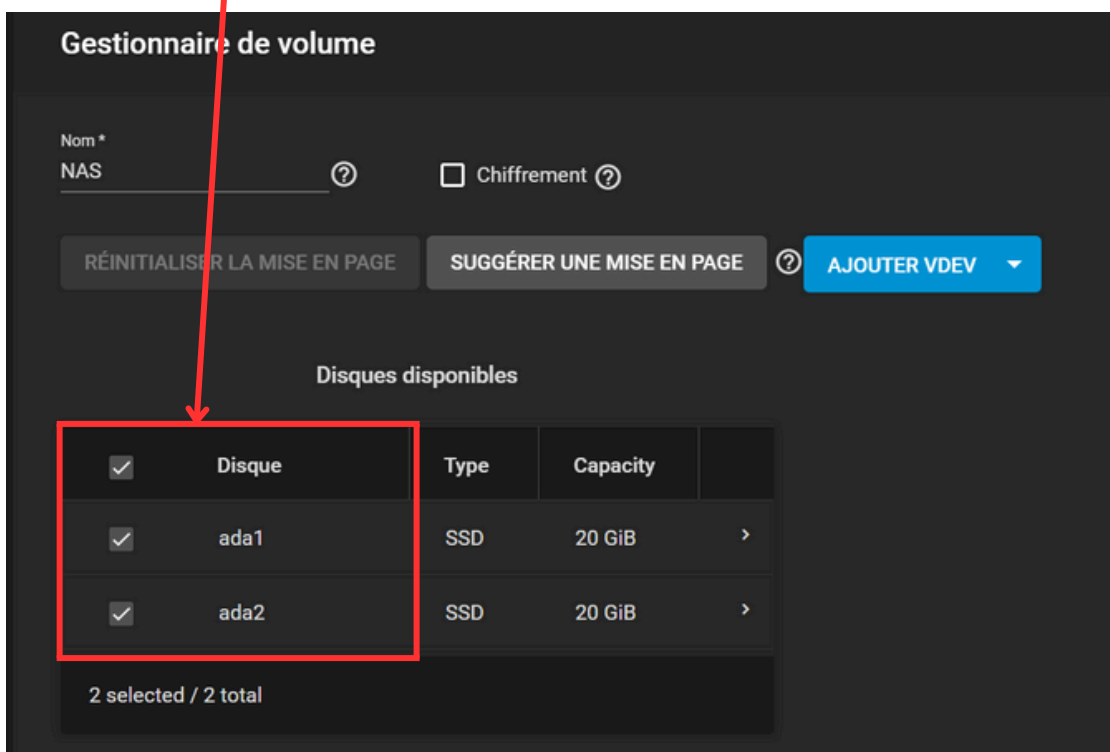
Gestionnaire de volume

Nom *
NAS

Chiffrement

RÉINITIALISER LA MISE EN PAGE
SUGGÉRER UNE MISE EN PAGE
AJOUTER VDEV

Disques disponibles

| | Disque | Type | Capacity | |
|---|---|---|---|---|
| | ada1 | SSD | 20 GiB | › |
| | ada2 | SSD | 20 GiB | › |

2 selected / 2 total